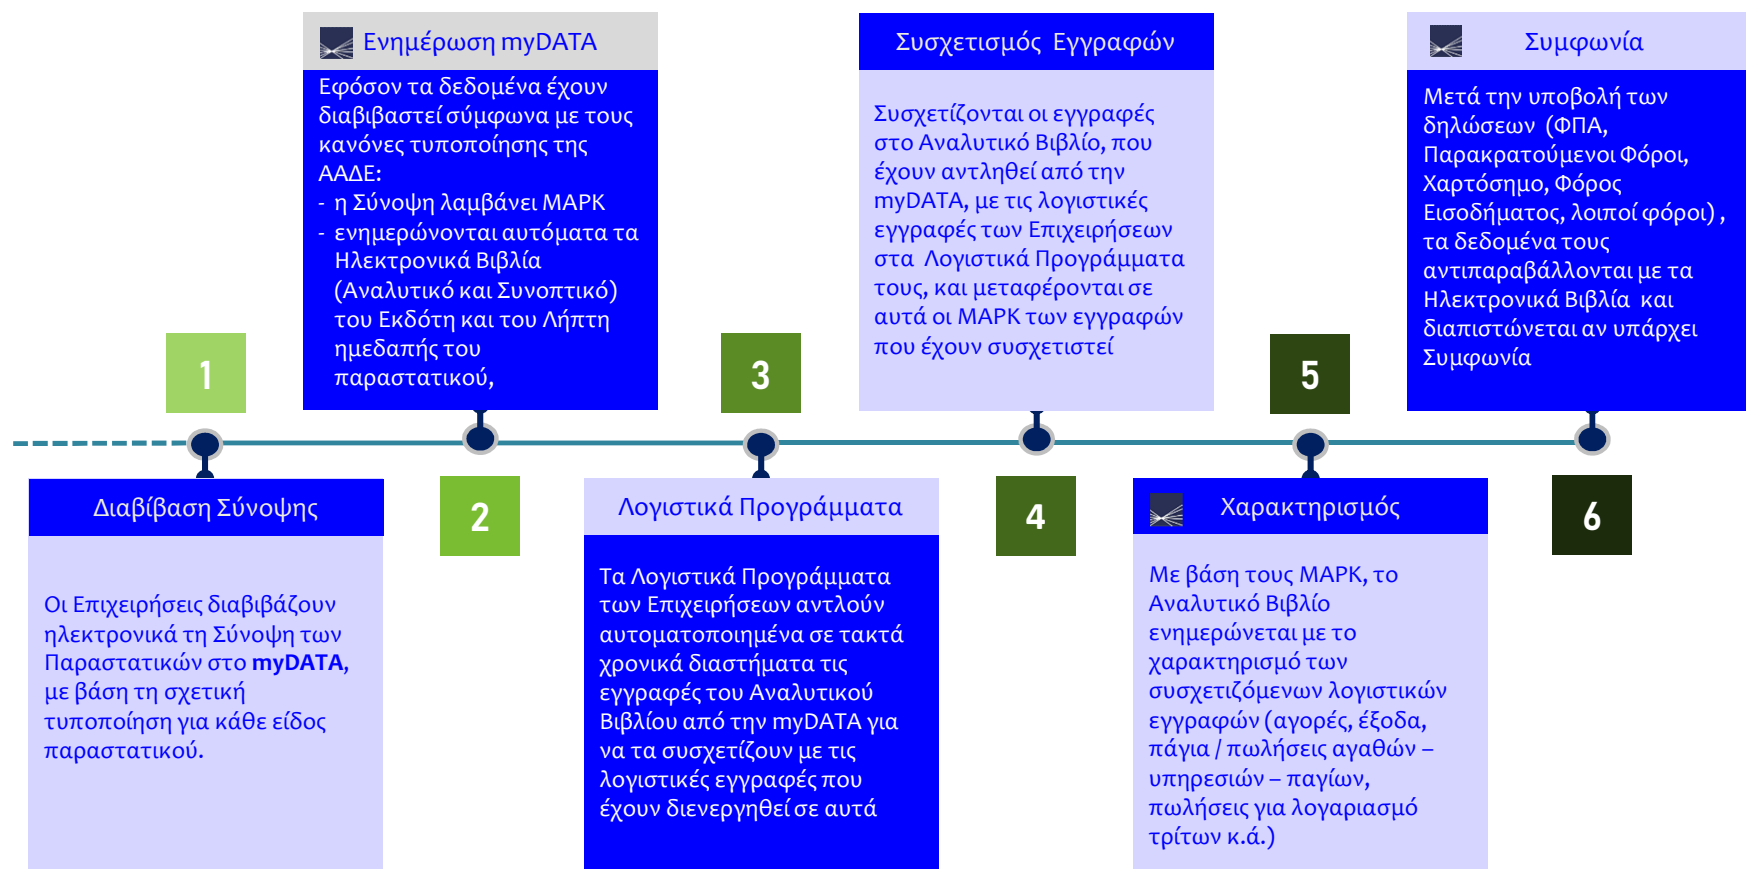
1

Διαβίβαση Σύνοψης

Οι Επιχειρήσεις διαβιβάζουν ηλεκτρονικά τη Σύνοψη των Παραστατικών στο **myDATA**, με βάση τη σχετική τυποποίηση για κάθε είδος παραστατικού.

Ενημέρωση myDATA

Εφόσον τα δεδομένα έχουν διαβιβαστεί σύμφωνα με τους κανόνες τυποποίησης της ΑΑΔΕ:
- η Σύνοψη λαμβάνει ΜΑΡΚ
- ενημερώνονται αυτόματα τα Ηλεκτρονικά Βιβλία (Αναλυτικό και Συνοπτικό) του Εκδότη και του Λήπτη ημεδαπής του παραστατικού,

2

3

Λογιστικά Προγράμματα

Τα Λογιστικά Προγράμματα των Επιχειρήσεων αντλούν αυτοματοποιημένα σε τακτά χρονικά διαστήματα τις εγγραφές του Αναλυτικού Βιβλίου από την myDATA για να τα συσχετίζουν με τις λογιστικές εγγραφές που έχουν διενεργηθεί σε αυτά

Συσχετισμός Εγγραφών

Συσχετίζονται οι εγγραφές στο Αναλυτικό Βιβλίο, που έχουν αντληθεί από την myDATA, με τις λογιστικές εγγραφές των Επιχειρήσεων στα Λογιστικά Προγράμματα τους, και μεταφέρονται σε αυτά οι ΜΑΡΚ των εγγραφών που έχουν συσχετιστεί

4

5

Χαρακτηρισμός

Με βάση τους ΜΑΡΚ, το Αναλυτικό Βιβλίο ενημερώνεται με το χαρακτηρισμό των συσχετιζόμενων λογιστικών εγγραφών (αγορές, έξοδα, πάγια / πωλήσεις αγαθών – υπηρεσιών – παγίων, πωλήσεις για λογαριασμό τρίτων κ.ά.)

Συμφωνία

Μετά την υποβολή των δηλώσεων (ΦΠΑ, Παρακρατούμενοι Φόροι, Χαρτόσημο, Φόρος Εισοδήματος, λοιποί φόροι) , τα δεδομένα τους αντιπαραβάλλονται με τα Ηλεκτρονικά Βιβλία και διαπιστώνεται αν υπάρχει Συμφωνία

6